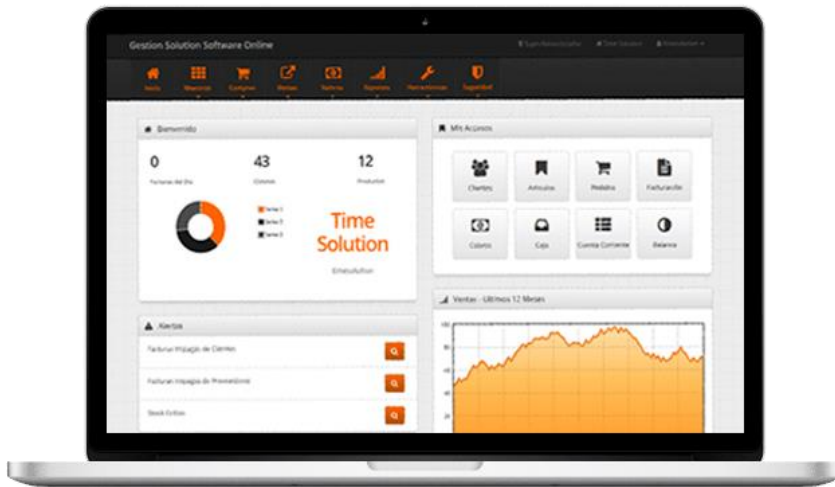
Gestion Solution Software Online

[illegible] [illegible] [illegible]

Inicio Maestros Compras Ventas Valores Reportes Herramientas Seguridad

Bienvenido

0 Facturas del Dia

43 Clientes

12 Productos

Serie 1 Serie 2 Serie 3

Time Solution

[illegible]

Mis Accesos

Clientes Articulos Pedidos Facturación

Cobros Caja Cuenta Corriente Balance

Alertas

Facturas Impagas de Clientes

Facturas Impagas de Proveedores

Stock Critico

Ventas - Ultimos 12 Meses